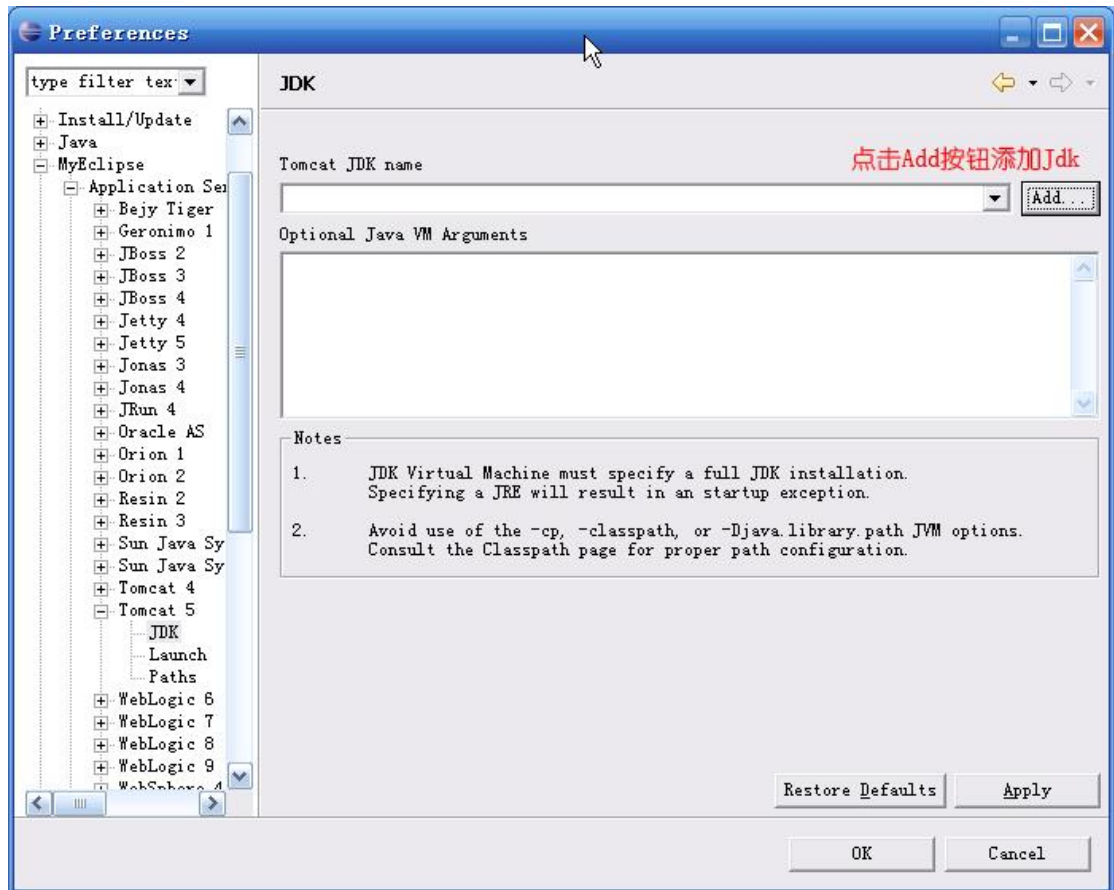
Preferences

type filter tex

Install/Update
Java
MyEclipse
Application Ser
Bejy Tiger
Geronimo 1
JBoss 2
JBoss 3
JBoss 4
Jetty 4
Jetty 5
Jonas 3
Jonas 4
JRun 4
Oracle AS
Orion 1
Orion 2
Resin 2
Resin 3
Sun Java Sy
Sun Java Sy
Tomcat 4
Tomcat 5
JDK
Launch
Paths
WebLogic 6
WebLogic 7
WebLogic 8
WebLogic 9
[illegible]

JDK

Tomcat JDK name

点击Add按钮添加Jdk

Add...

Optional Java VM Arguments

Notes

1. JDK Virtual Machine must specify a full JDK installation. Specifying a JRE will result in an startup exception.

2. Avoid use of the -cp, -classpath, or -Djava.library.path JVM options. Consult the Classpath page for proper path configuration.

Restore Defaults

Apply

OK

Cancel